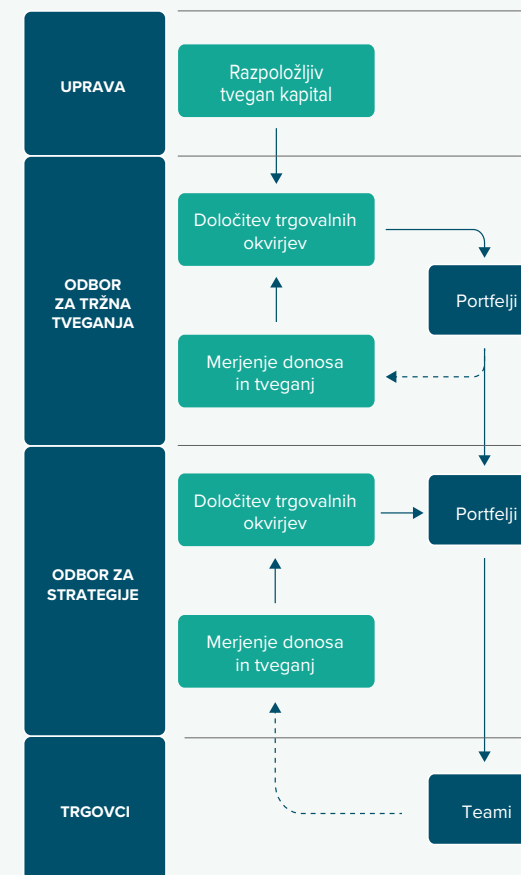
UPRAVA

Razpoložljiv tvegan kapital

ODBOR ZA TRŽNA TVEGANJA

Določitev trgovalnih okvirjev

Portfelji

Merjenje donosa in tveganj

ODBOR ZA STRATEGIJE

Določitev trgovalnih okvirjev

Portfelji

Merjenje donosa in tveganj

TRGOVCI

Teami